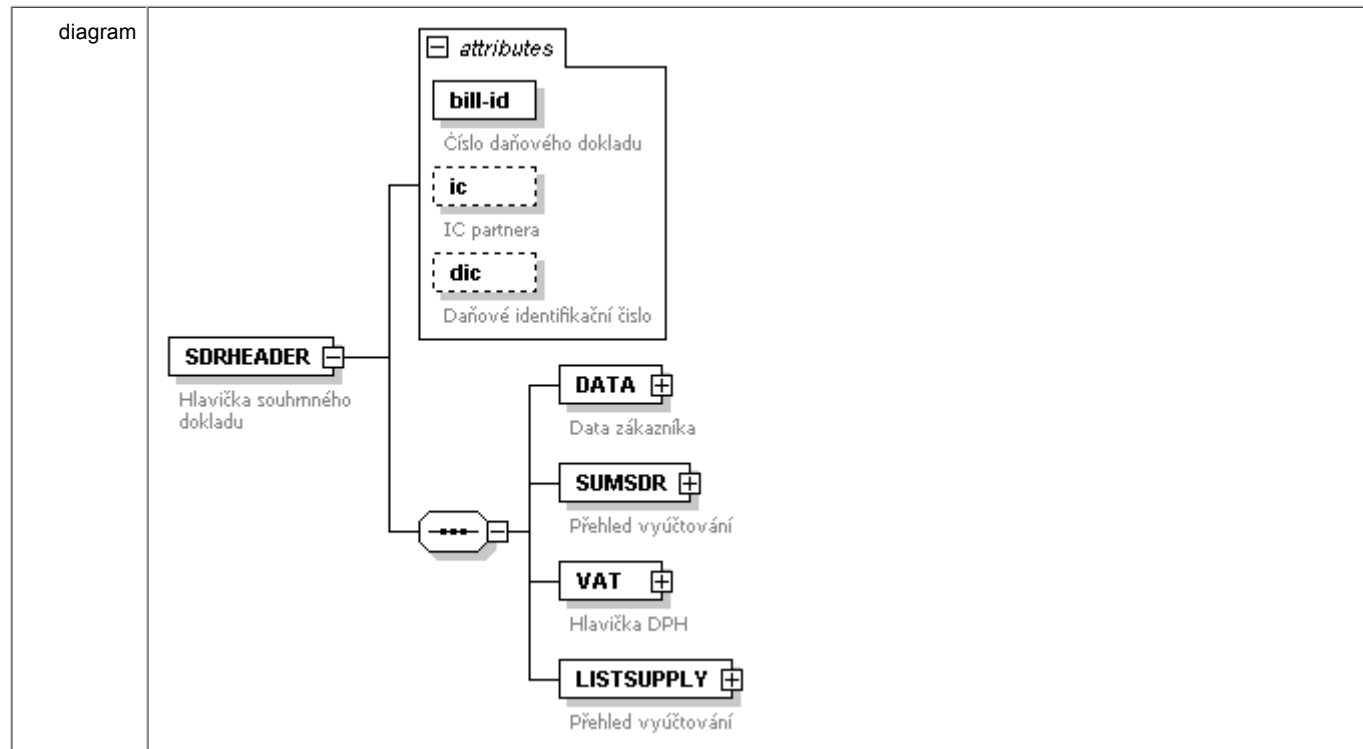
diagram

attributes

bill-id

Číslo daňového dokladu

ic

IC partnera

dic

Daňové identifikační čislo

SDRHEADER

Hlavička souhrnného dokladu

DATA

Data zákazníka

SUMSDR

Přehled vyúčtování

VAT

Hlavička DPH

LISTSUPPLY

Přehled vyúčtování